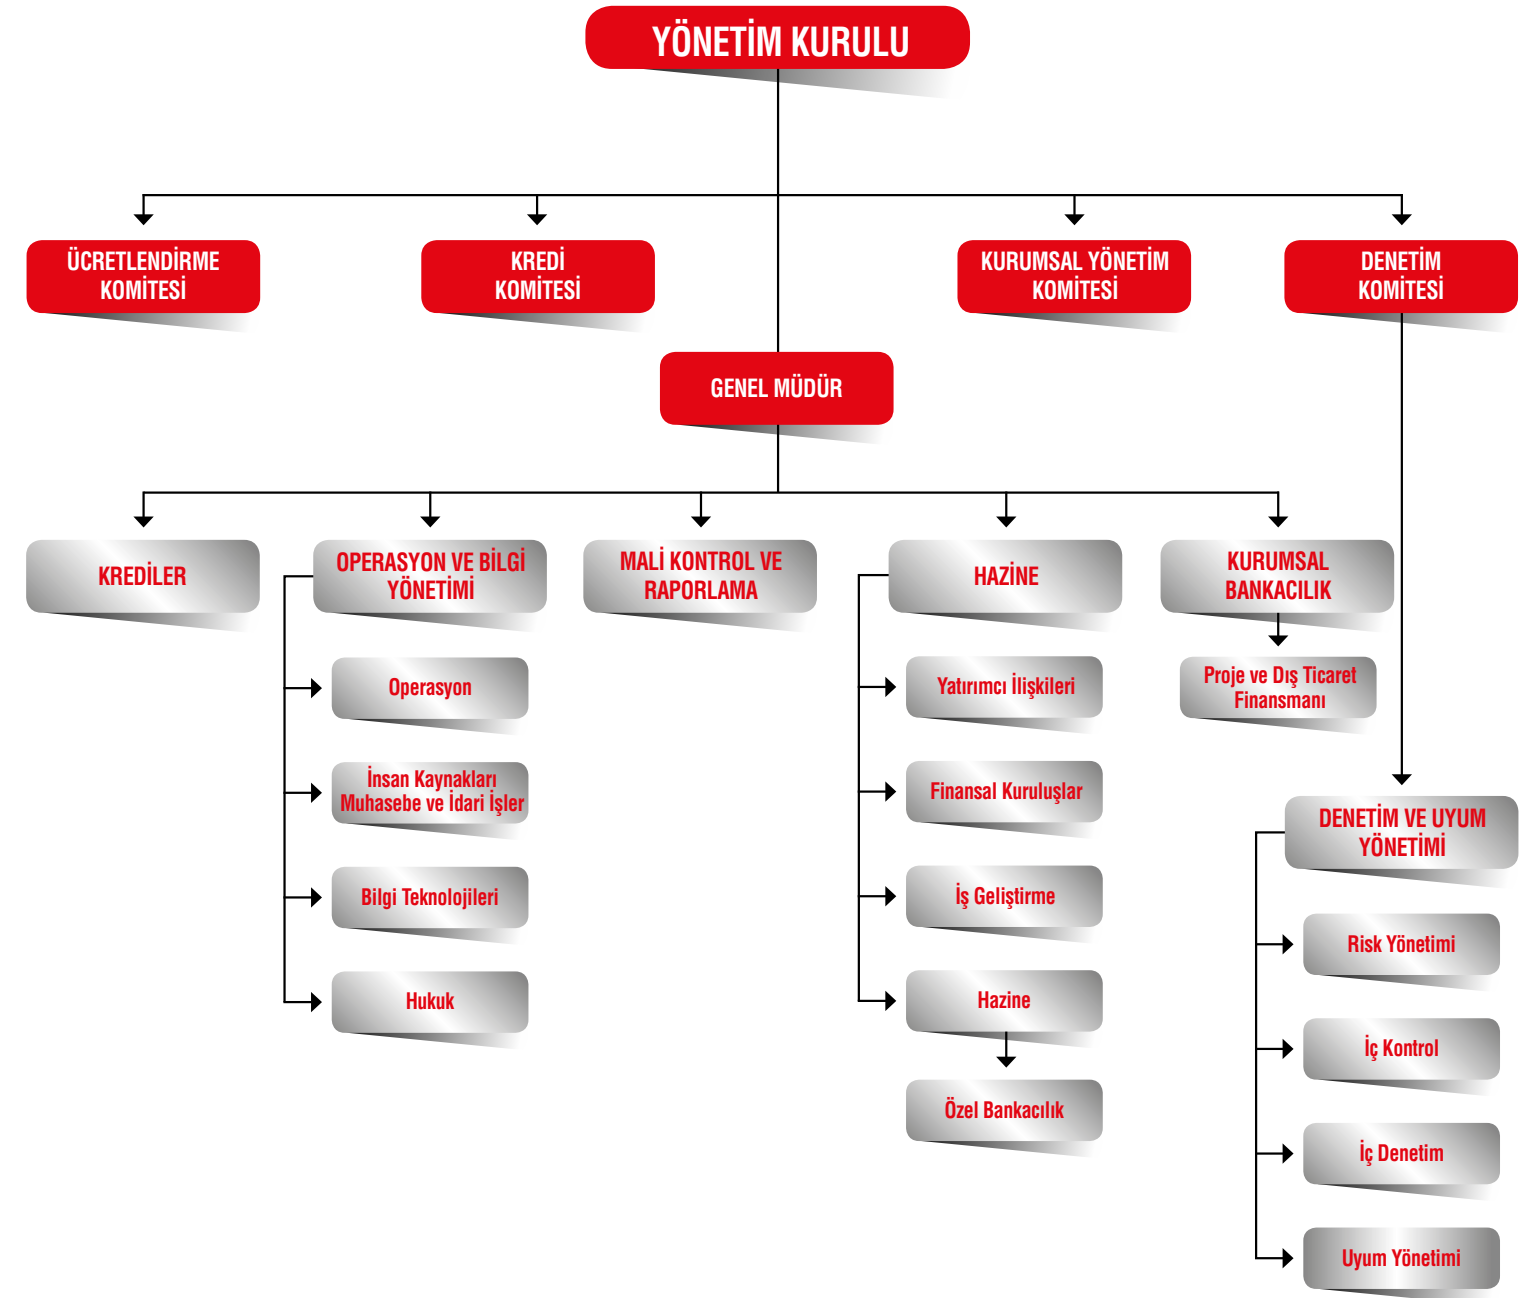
YÖNETİM KURULU

ÜCRETLENDİRME KOMİTESİ

KREDİ KOMİTESİ

KURUMSAL YÖNETİM KOMİTESİ

DENETİM KOMİTESİ

GENEL MÜDÜR

KREDİLER

OPERASYON VE BİLGİ YÖNETİMİ

Operasyon

İnsan Kaynakları Muhasebe ve İdari İşler

Bilgi Teknolojileri

Hukuk

MALİ KONTROL VE RAPORLAMA

HAZİNE

Yatırımcı İlişkileri

Finansal Kuruluşlar

İş Geliştirme

Hazine

Özel Bankacılık

KURUMSAL BANKACILIK

Proje ve Dış Ticaret Finansmanı

DENETİM VE UYUM YÖNETİMİ

Risk Yönetimi

İç Kontrol

İç Denetim

Uyum Yönetimi